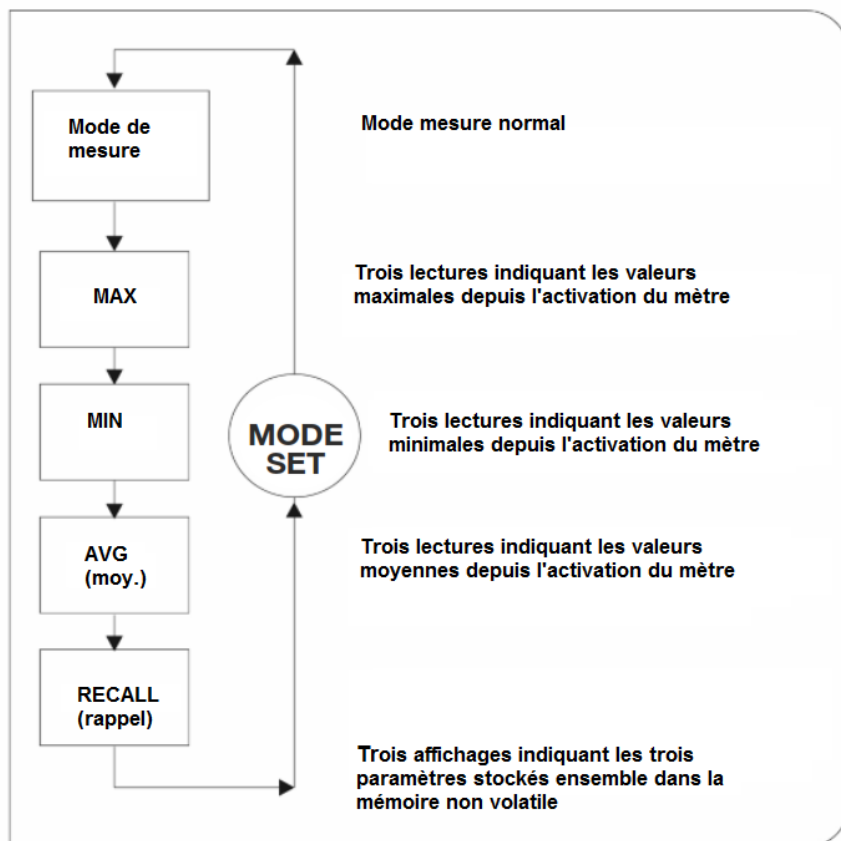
Mode de mesure

Mode mesure normal

MAX

Trois lectures indiquant les valeurs maximales depuis l'activation du mètre

MIN

MODE SET

Trois lectures indiquant les valeurs minimales depuis l'activation du mètre

AVG (moy.)

Trois lectures indiquant les valeurs moyennes depuis l'activation du mètre

RECALL (rappel)

Trois affichages indiquant les trois paramètres stockés ensemble dans la mémoire non volatile